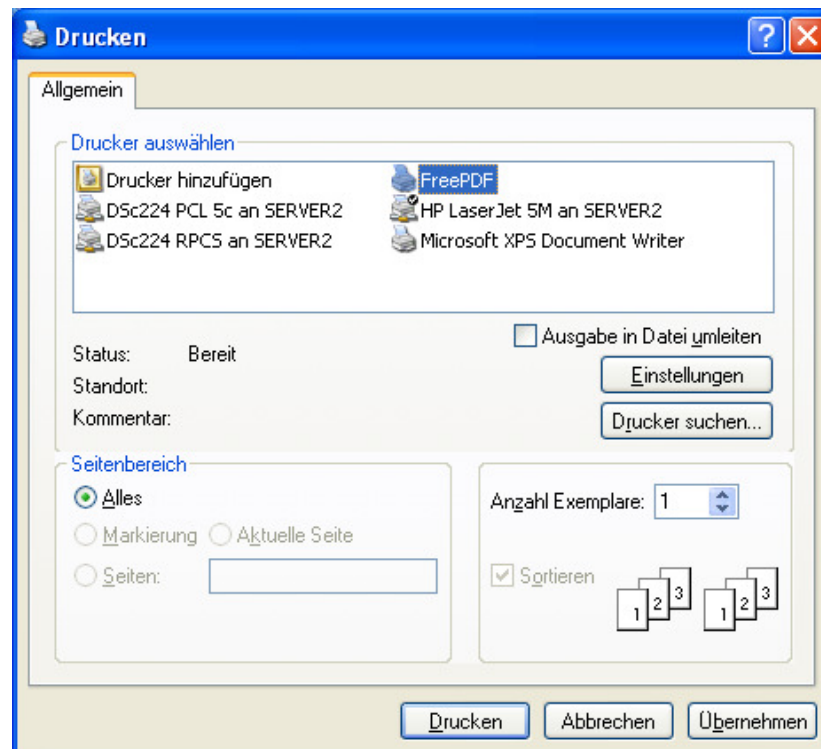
Drucken

?

Allgemein

Drucker auswählen

Drucker hinzufügen
DSc224 PCL 5c an SERVER2
DSc224 RPCS an SERVER2
FreePDF
HP LaserJet 5M an SERVER2
Microsoft XPS Document Writer

Status: Bereit
Standort:
Kommentar:

Ausgabe in Datei umleiten

Einstellungen

Drucker suchen...

Seitenbereich

Alles

Markierung

Aktuelle Seite

Seiten:

Anzahl Exemplare: 1

Sortieren

1 2 3 1 2 3

Drucken

Abbrechen

Übernehmen